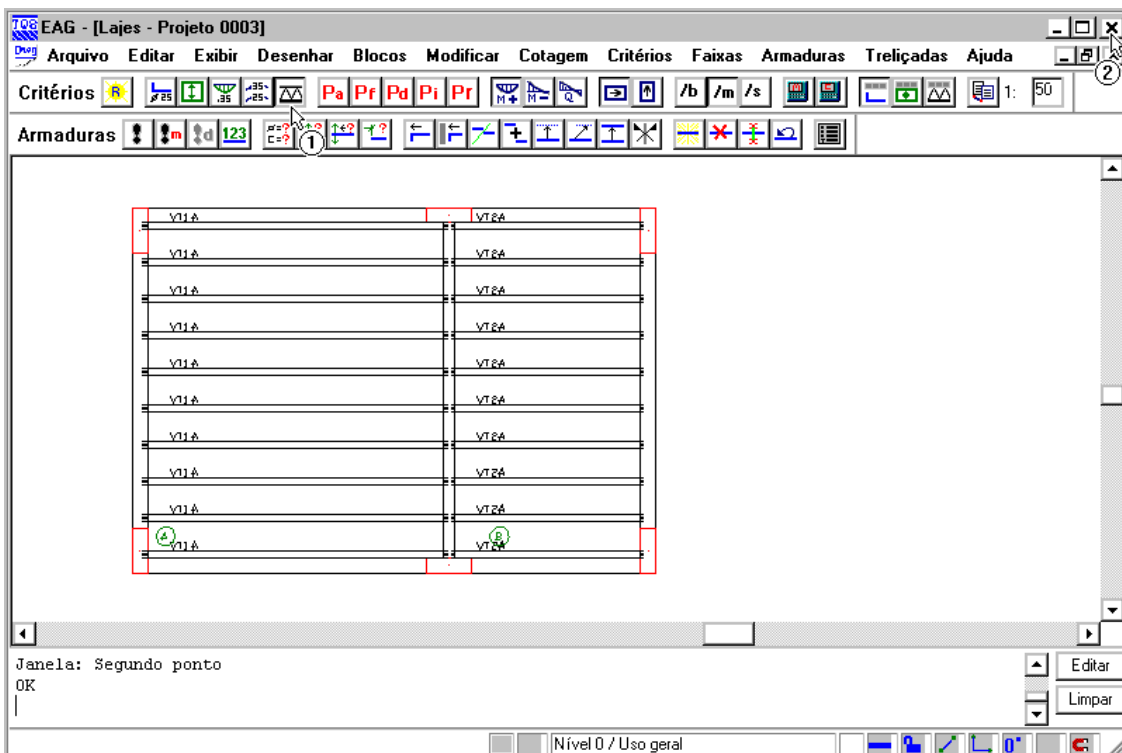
EAG - [Lajes - Projeto 0003]

Arquivo Editar Exibir Desenhar Blocos Modificar Cotagem Critérios Faixas Armaduras Treliçadas Ajuda

Critérios R Pa Pf Pd Pi Pr /b /m /s 1: 50

Armaduras 123

1

2

VT1A VT2A
VT1A VT2A
VT1A VT2A
VT1A VT2A
VT1A VT2A
VT1A VT2A
VT1A VT2A
VT1A VT2A
VT1A VT2A
A VT1A B VT2A

Janela: Segundo ponto
OK

Editar
Limpar

Nível 0 / Uso geral